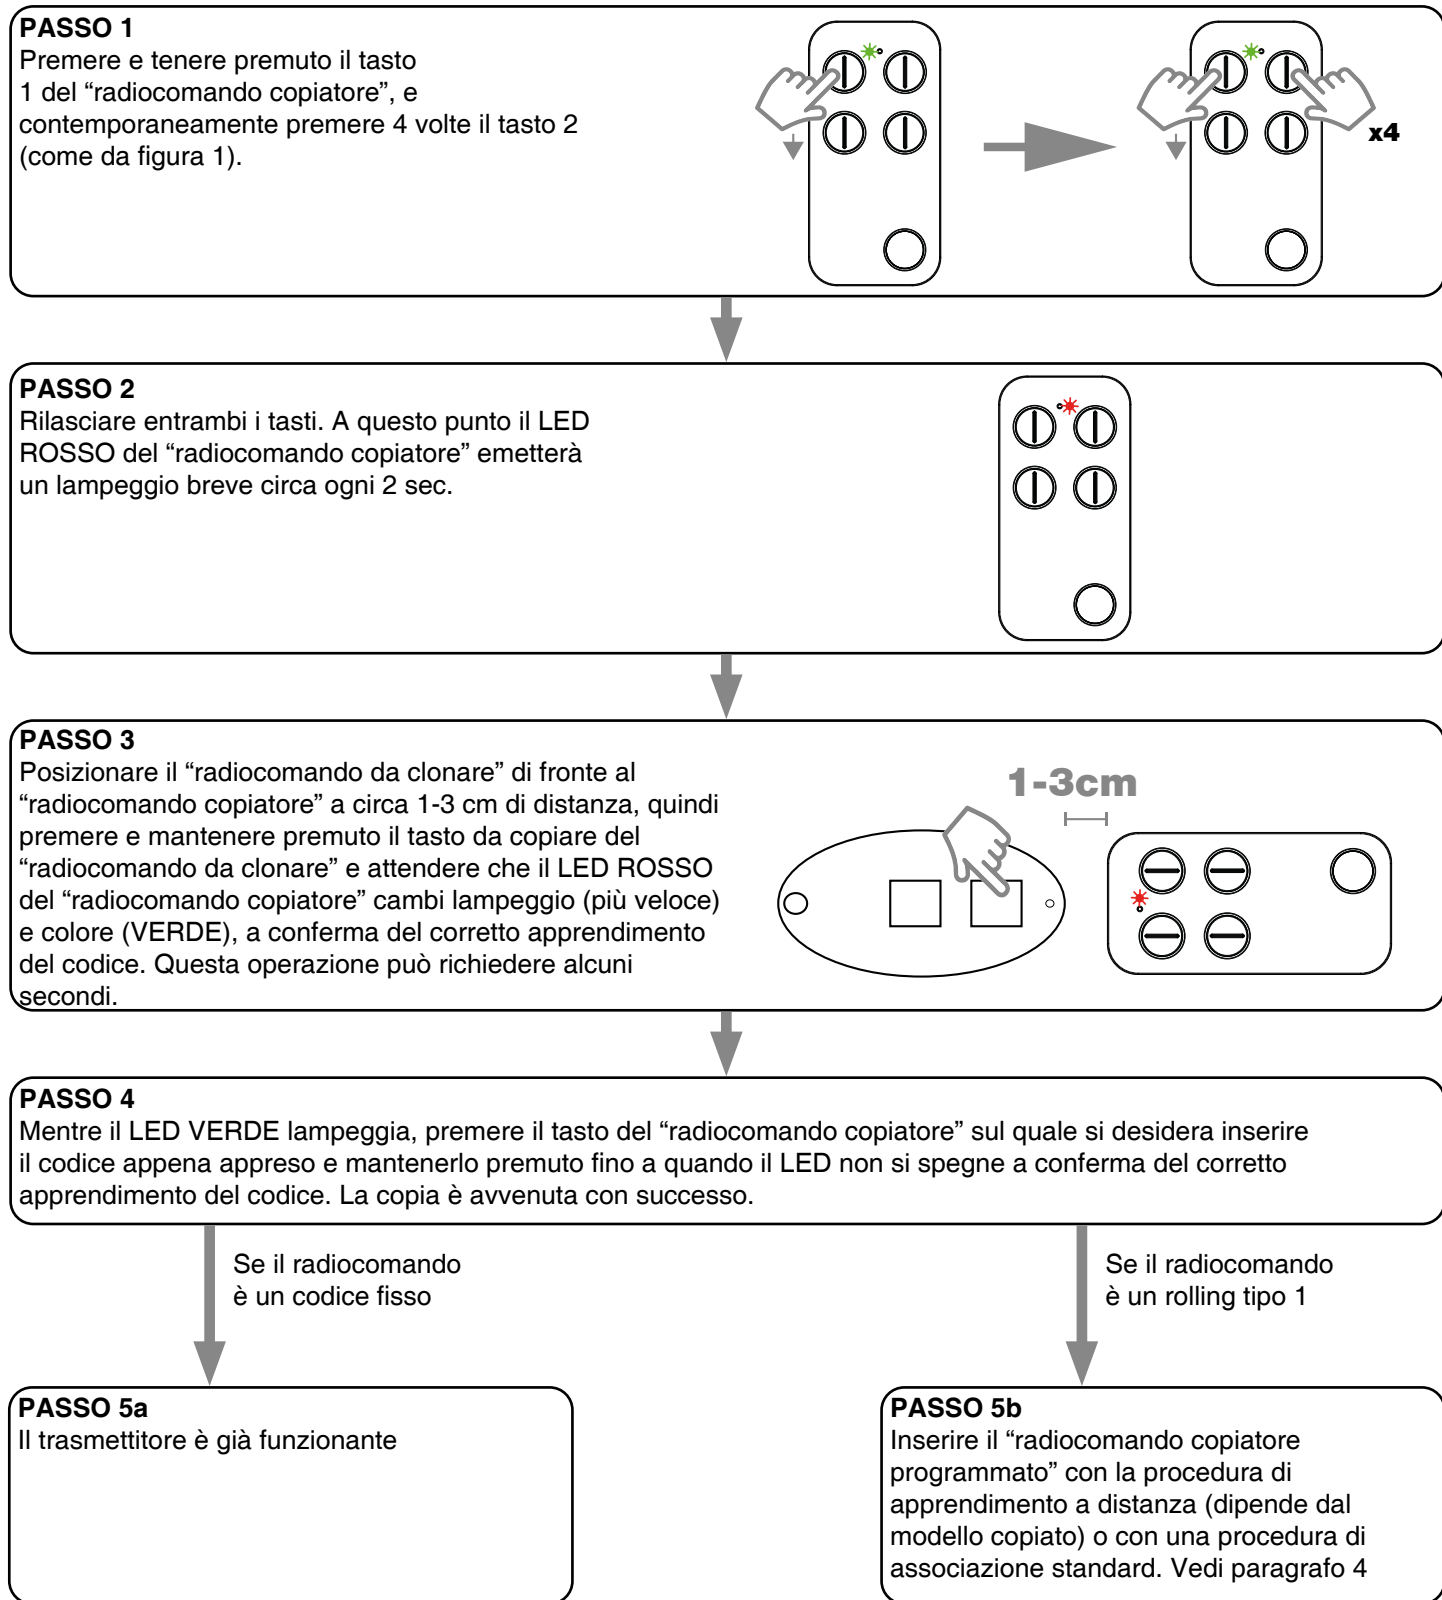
**PASSO 1**
Premere e tenere premuto il tasto 1 del “radiocomando copiatore”, e contemporaneamente premere 4 volte il tasto 2 (come da figura 1).

x4

**PASSO 2**
Rilasciare entrambi i tasti. A questo punto il LED ROSSO del “radiocomando copiatore” emetterà un lampeggio breve circa ogni 2 sec.

**PASSO 3**
Posizionare il “radiocomando da clonare” di fronte al “radiocomando copiatore” a circa 1-3 cm di distanza, quindi premere e mantenere premuto il tasto da copiare del “radiocomando da clonare” e attendere che il LED ROSSO del “radiocomando copiatore” cambi lampeggio (più veloce) e colore (VERDE), a conferma del corretto apprendimento del codice. Questa operazione può richiedere alcuni secondi.

1-3cm

**PASSO 4**
Mentre il LED VERDE lampeggia, premere il tasto del “radiocomando copiatore” sul quale si desidera inserire il codice appena appreso e mantenerlo premuto fino a quando il LED non si spegne a conferma del corretto apprendimento del codice. La copia è avvenuta con successo.

Se il radiocomando è un codice fisso

Se il radiocomando è un rolling tipo 1

**PASSO 5a**
Il trasmettitore è già funzionante

**PASSO 5b**
Inserire il “radiocomando copiatore programmato” con la procedura di apprendimento a distanza (dipende dal modello copiato) o con una procedura di associazione standard. Vedi paragrafo 4